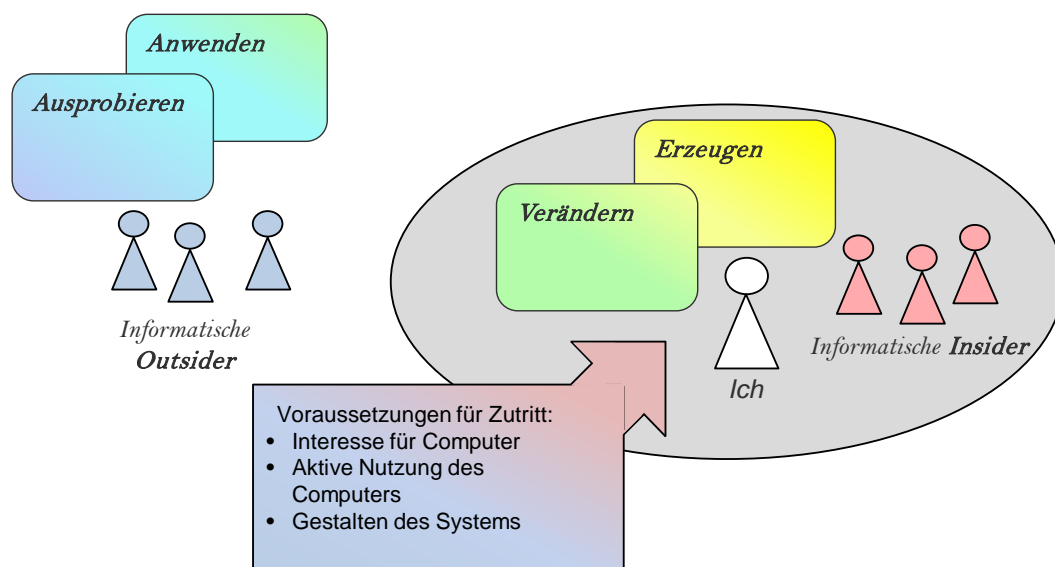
Anwenden

Ausprobieren

Informatische
Outsider

Erzeugen

Verändern

Ich

Informatische Insider

Voraussetzungen für Zutritt:
- Interesse für Computer
- Aktive Nutzung des Computers
- Gestalten des Systems